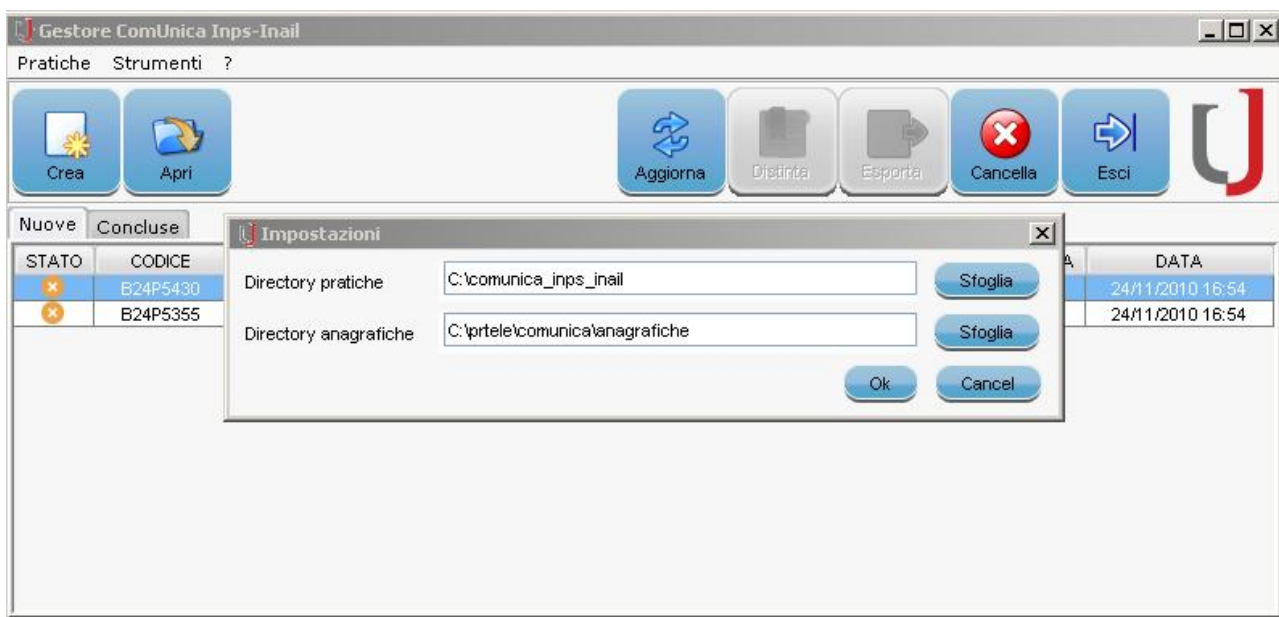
Gestore ComUnica Inps-Inail

Pratiche Strumenti ?

Crea
Apri
Aggiorna
Distinta
Esporta
Cancella
Esci

Nuove
Concluse

| STATO | CODICE | A | DATA |
|---|---|---|---|
| | B24P5430 | | 24/11/2010 16:54 |
| | B24P5355 | | 24/11/2010 16:54 |

Impostazioni

Directory pratiche C:\comunica_inps_inail Sfoglia

Directory anagrafiche C:\prtele\comunica\anagrafiche Sfoglia

Ok Cancel